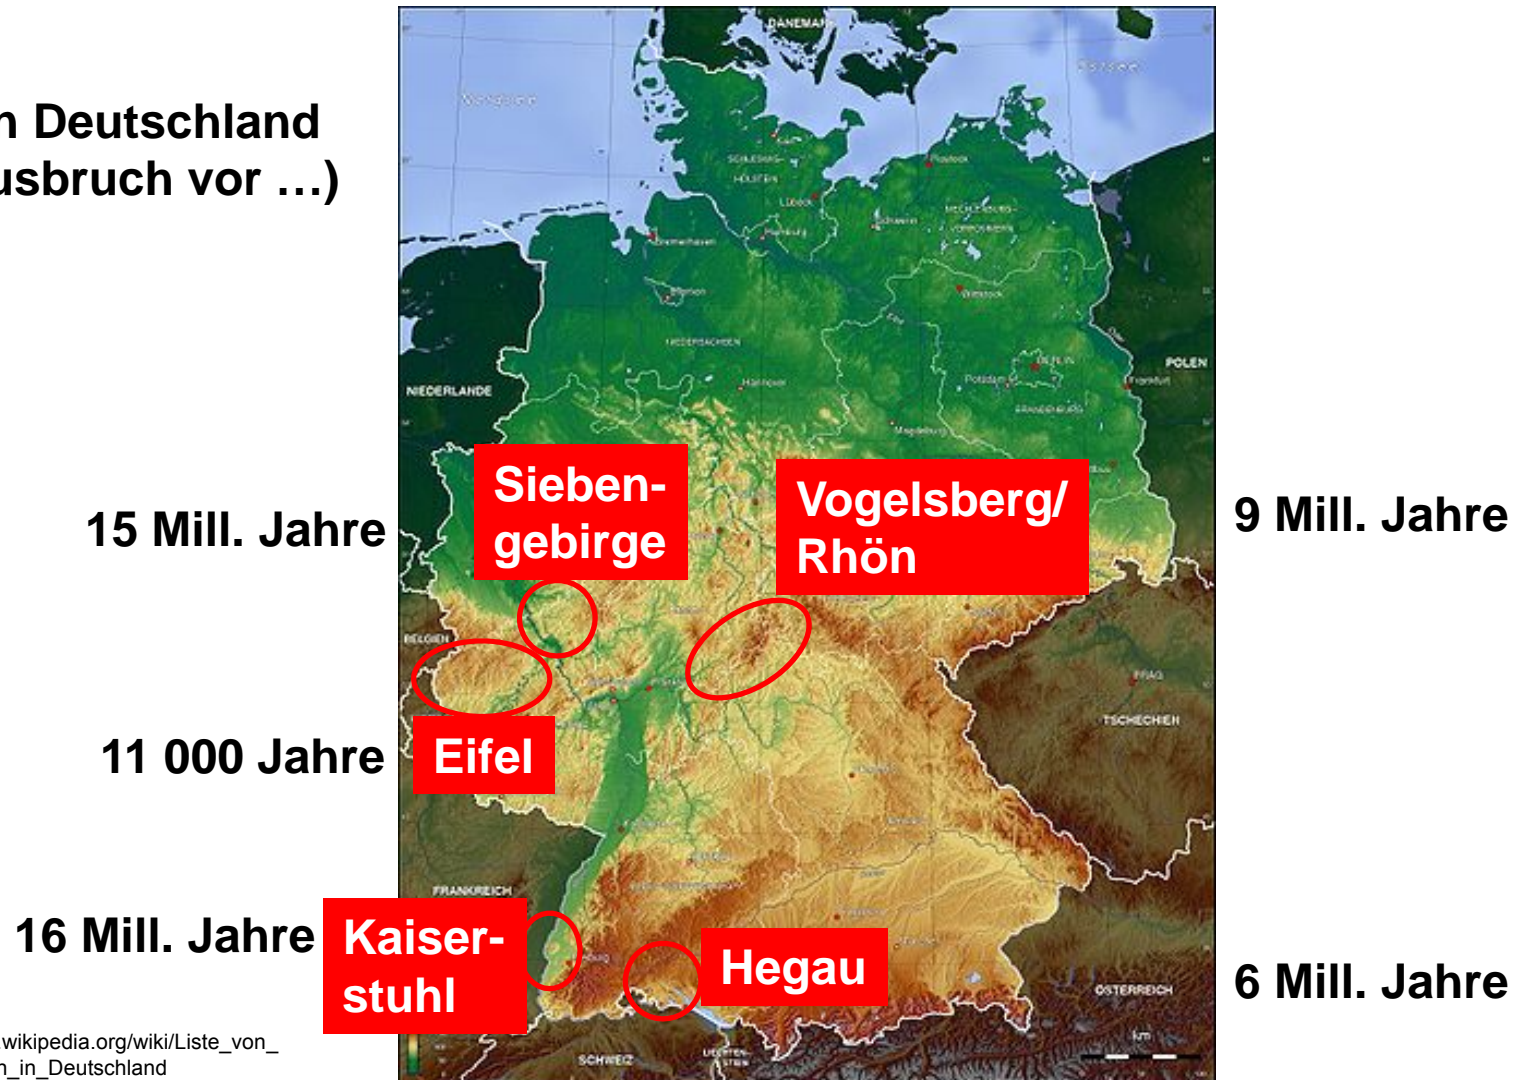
n Deutschland
usbruch vor …)

15 Mill. Jahre

Sieben-gebirge

Vogelsberg/ Rhön

9 Mill. Jahre

11 000 Jahre

Eifel

16 Mill. Jahre

Kaiser-stuhl

Hegau

6 Mill. Jahre

DÄNEMARK

Ostsee

Nordsee

SCHLESWIG-HOLSTEIN

Kiel

Lübeck

Rostock

Schwerin

MECKLENBURG-VORPOMMERN

Hamburg

Bremerhaven

Bremen

Wittstock

NIEDERSACHSEN

Hannover

BERLIN

Potsdam

POLEN

Frankfurt

BRANDENBURG

Magdeburg

NIEDERLANDE

BELGIEN

PRAG

TSCHECHIEN

FRANKREICH

ÖSTERREICH

SCHWEIZ

LIECHTENSTEIN

km

wikipedia.org/wiki/Liste_von_
n_in_Deutschland